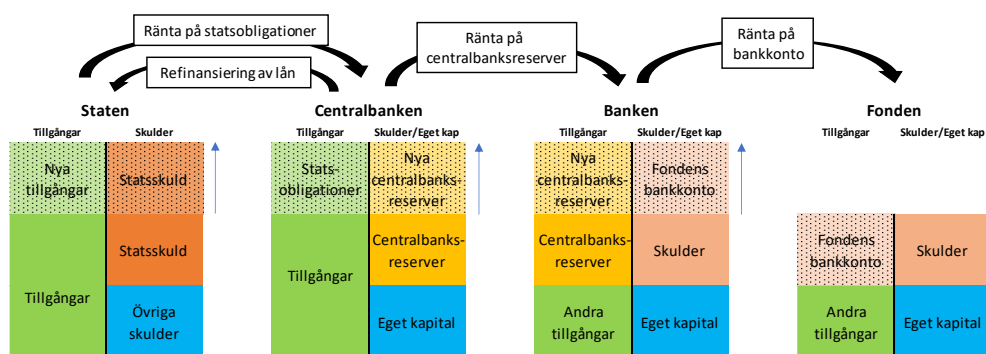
Ränta på statsobligationer

Refinansiering av lån

Ränta på centralbanksreserver

Ränta på bankkonto

Staten

| Tillgångar | Skulder |
|---|---|
| Nya tillgångar | Statsskuld |
| Tillgångar | Statsskuld |
| | Övriga skulder |

Centralbanken

| Tillgångar | Skulder/Eget kap |
|---|---|
| Statsobligationer | Nya centralbanksreserver |
| Tillgångar | Centralbanksreserver |
| | Eget kapital |

Banken

| Tillgångar | Skulder/Eget kap |
|---|---|
| Nya centralbanksreserver | Fondens bankkonto |
| Centralbanksreserver | Skulder |
| Andra tillgångar | Eget kapital |

Fonden

| Tillgångar | Skulder/Eget kap |
|---|---|
| Fondens bankkonto | Skulder |
| Andra tillgångar | Eget kapital |